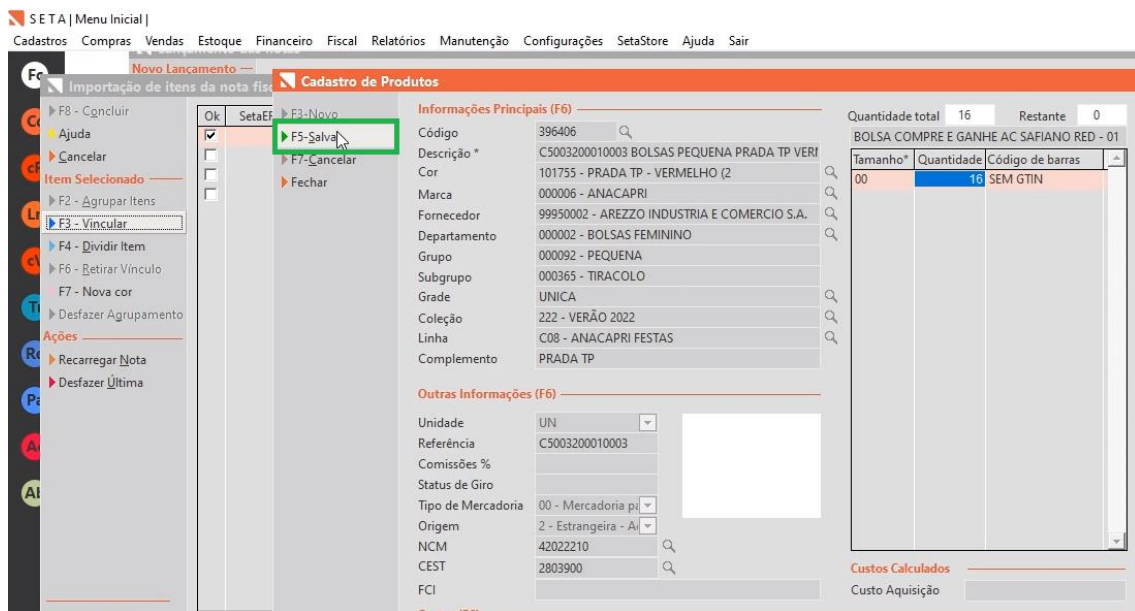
SETA | Menu Inicial |

Cadastros Compras Vendas Estoque Financeiro Fiscal Relatórios Manutenção Configurações SetaStore Ajuda Sair

Novo Lançamento

Importação de itens da nota fisc

F8 - Concluir
Ajuda
Cancelar
Item Selecionado
F2 - Agrupar Itens
F3 - Vincular
F4 - Dividir Item
F6 - Retirar Vínculo
F7 - Nova cor
Desfazer Agrupamento
Ações
Recarregar Nota
Desfazer Última

Ok SetaEF

Cadastro de Produtos

F3-Novo
F5-Salvar
F7-Cancelar
Fechar

Informações Principais (F6)

Código 396406
Descrição * C5003200010003 BOLSAS PEQUENA PRADA TP VERI
Cor 101755 - PRADA TP - VERMELHO (2
Marca 000006 - ANACAPRI
Fornecedor 99950002 - AREZZO INDUSTRIA E COMERCIO S.A.
Departamento 000002 - BOLSAS FEMININO
Grupo 000092 - PEQUENA
Subgrupo 000365 - TIRACOLO
Grade UNICA
Coleção 222 - VERÃO 2022
Linha C08 - ANACAPRI FESTAS
Complemento PRADA TP

Outras Informações (F6)

Unidade UN
Referência C5003200010003
Comissões %
Status de Giro
Tipo de Mercadoria 00 - Mercadoria pa
Origem 2 - Estrangeira - A
NCM 42022210
CEST 2803900
FCI

Quantidade total 16 Restante 0
BOLSA COMPRE E GANHE AC SAFIANO RED - 01

| Tamanho* | Quantidade | Código de barras |
|---|---|---|
| 00 | 16 | SEM GTIN |

Custos Calculados
Custo Aquisição